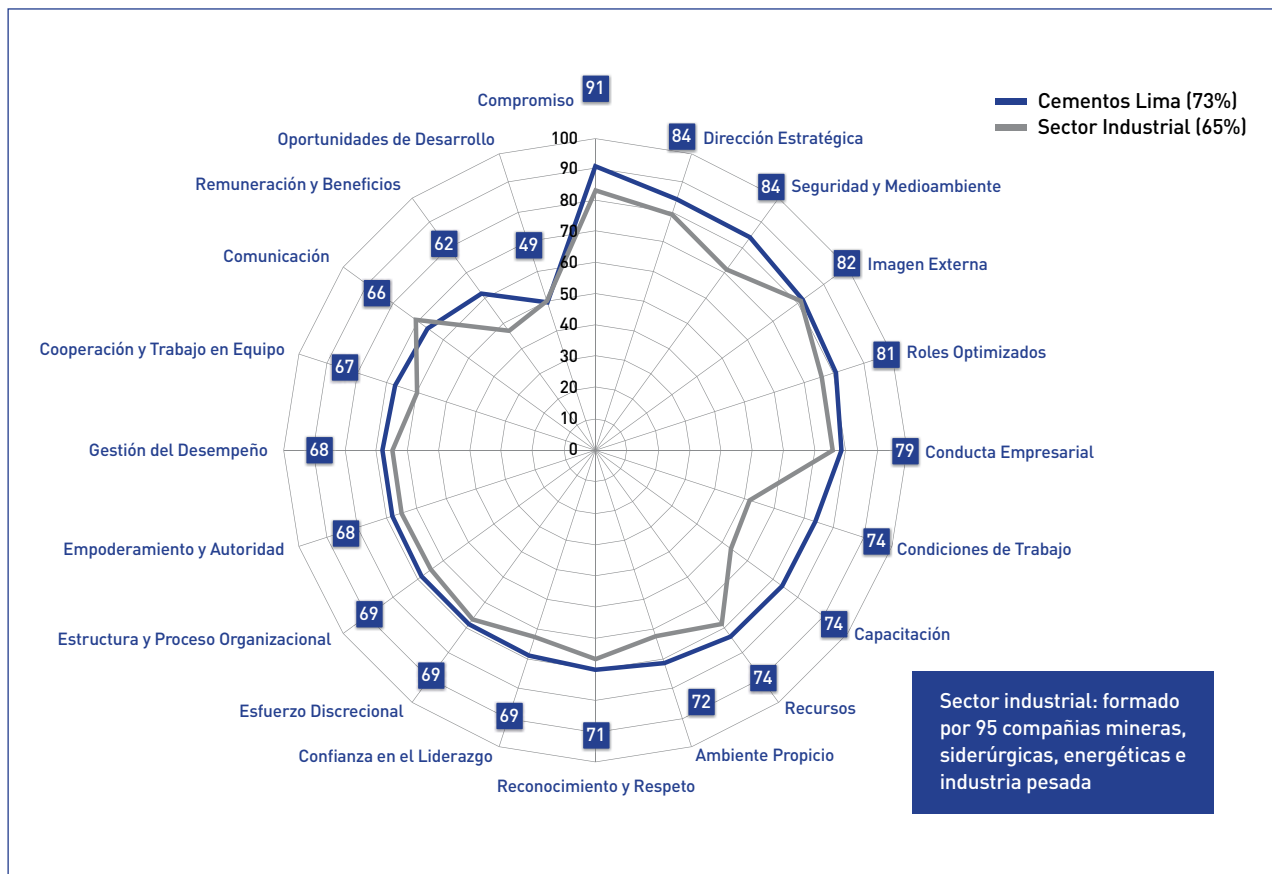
Cementos Lima (73%)
Sector Industrial (65%)

Compromiso 91
84 Dirección Estratégica
84 Seguridad y Medioambiente
82 Imagen Externa
81 Roles Optimizados
79 Conducta Empresarial
74 Condiciones de Trabajo
74 Capacitación
74 Recursos
72 Ambiente Propicio
71 Reconocimiento y Respeto
69 Confianza en el Liderazgo
69 Esfuerzo Discrecional
69 Estructura y Proceso Organizacional
68 Empoderamiento y Autoridad
68 Gestión del Desempeño
67 Cooperación y Trabajo en Equipo
66 Comunicación
62 Remuneración y Beneficios
49 Oportunidades de Desarrollo

100
90
80
70
60
50
40
30
20
10
0

Sector industrial: formado por 95 compañias mineras, siderúrgicas, energéticas e industria pesada